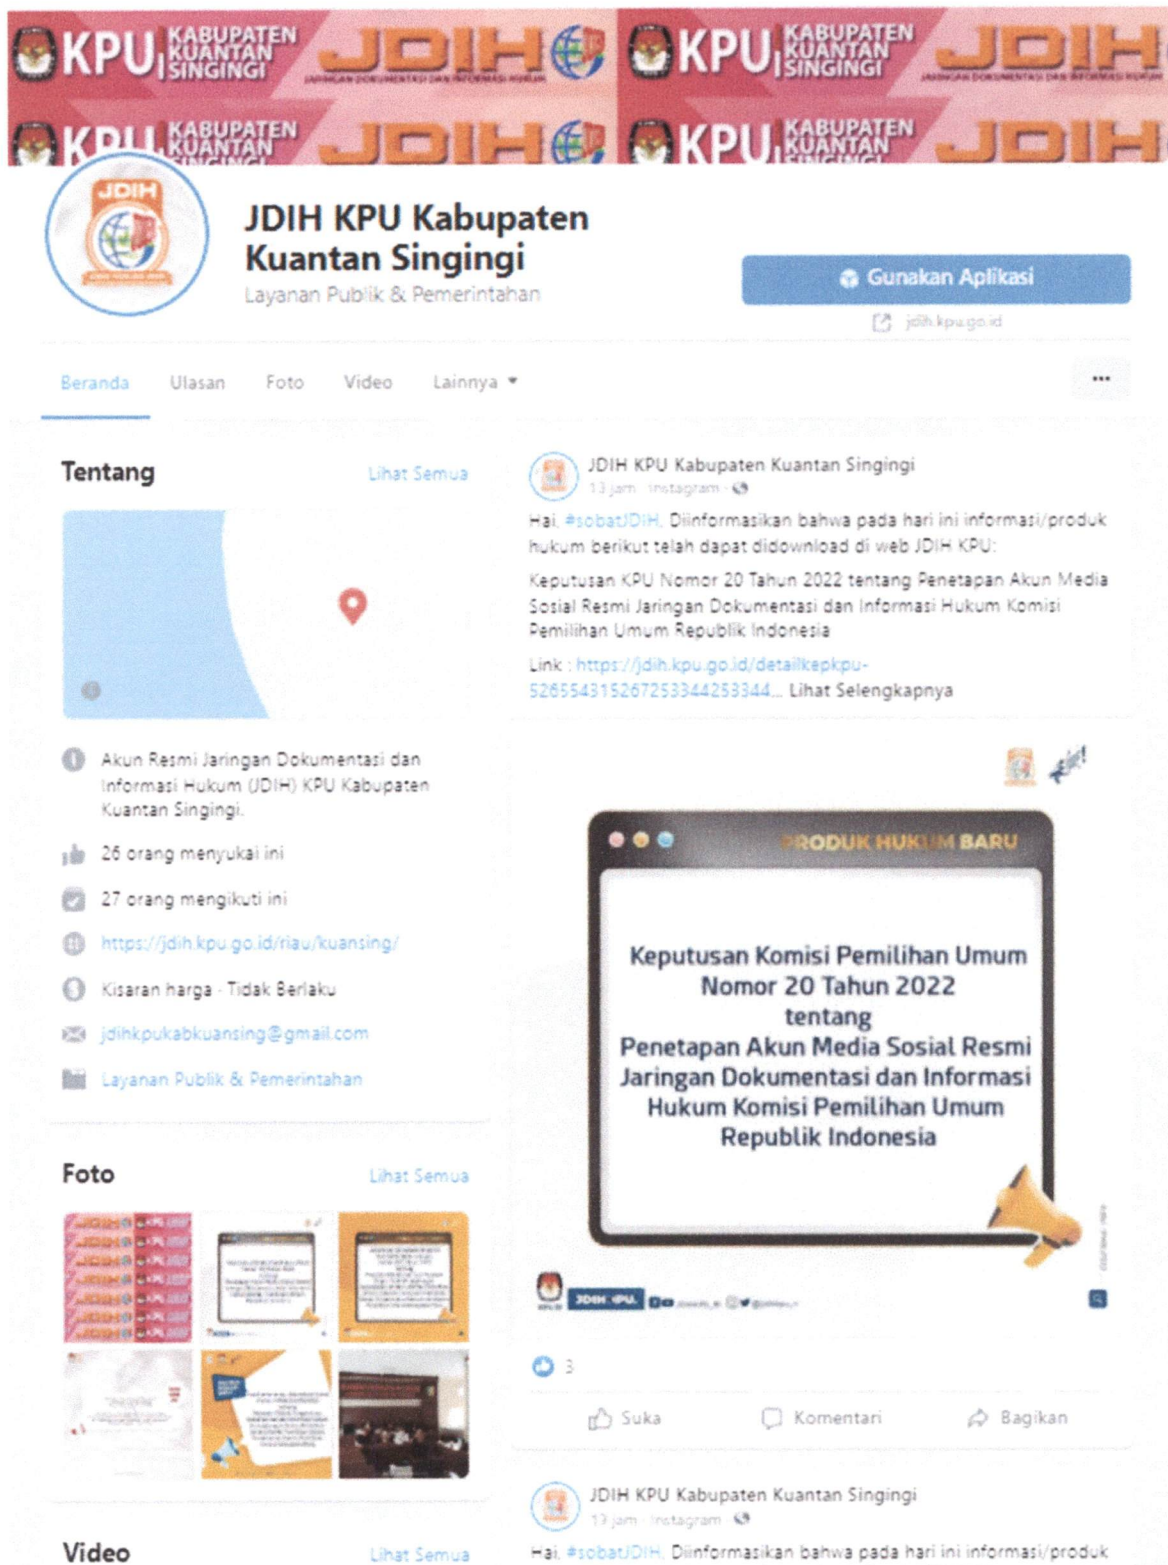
KPU KABUPATEN KUANTAN SINGINGI JDIH JARINGAN DOKUMENTASI DAN INFORMASI HUKUM KPU KABUPATEN KUANTAN SINGINGI JDIH

JDIH KPU Kabupaten Kuantan Singingi
Layanan Publik & Pemerintahan

Gunakan Aplikasi
jdih.kpu.go.id

Beranda Ulasan Foto Video Lainnya ▾ ···

Tentang Lihat Semua

Akun Resmi Jaringan Dokumentasi dan Informasi Hukum (JDIH) KPU Kabupaten Kuantan Singingi.

26 orang menyukai ini

27 orang mengikuti ini

https://jdih.kpu.go.id/riau/kuansing/

Kisaran harga · Tidak Berlaku

jdihkpukabkuansing@gmail.com

Layanan Publik & Pemerintahan

Foto Lihat Semua

Video Lihat Semua

JDIH KPU Kabupaten Kuantan Singingi
13 jam · Instagram ·

Hai, #sobatJDIH, Diinformasikan bahwa pada hari ini informasi/produk hukum berikut telah dapat didownload di web JDIH KPU:

Keputusan KPU Nomor 20 Tahun 2022 tentang Penetapan Akun Media Sosial Resmi Jaringan Dokumentasi dan Informasi Hukum Komisi Pemilihan Umum Republik Indonesia

Link : https://jdih.kpu.go.id/detailkepkpu-52655431526725334425334​4... Lihat Selengkapnya

PRODUK HUKUM BARU

Keputusan Komisi Pemilihan Umum Nomor 20 Tahun 2022 tentang Penetapan Akun Media Sosial Resmi Jaringan Dokumentasi dan Informasi Hukum Komisi Pemilihan Umum Republik Indonesia

JDIH KPU

3

Suka Komentari Bagikan

JDIH KPU Kabupaten Kuantan Singingi
13 jam · Instagram ·

Hai, #sobatJDIH, Diinformasikan bahwa pada hari ini informasi/produk